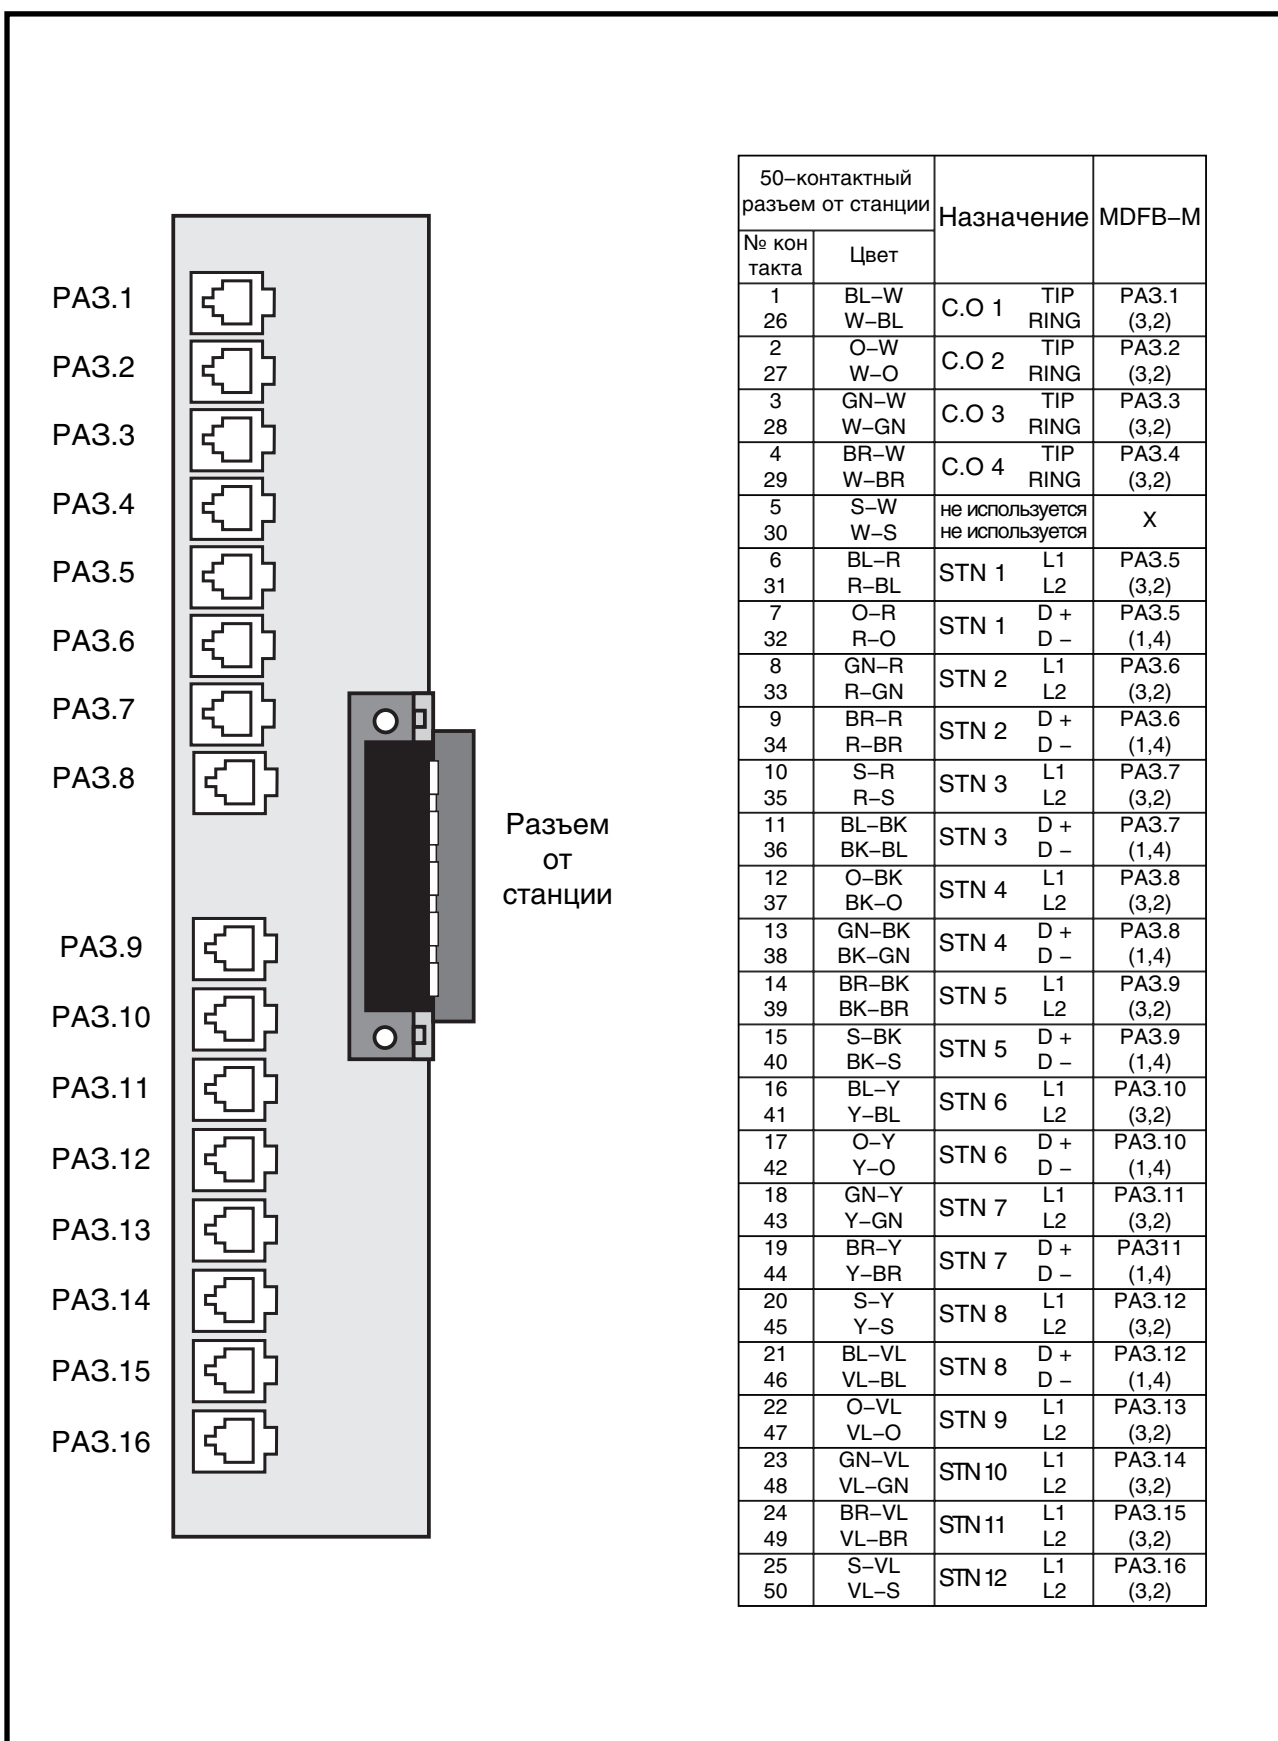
PA3.1
PA3.2
PA3.3
PA3.4
PA3.5
PA3.6
PA3.7
PA3.8
PA3.9
PA3.10
PA3.11
PA3.12
PA3.13
PA3.14
PA3.15
PA3.16

Разъем от станции

| 50–контактный разъем от станции | | Назначение | | MDFB–M |
|---|---|---|---|---|
| № контакта | Цвет | | | |
| 1 26 | BL–W W–BL | C.O 1 | TIP RING | PA3.1 (3,2) |
| 2 27 | O–W W–O | C.O 2 | TIP RING | PA3.2 (3,2) |
| 3 28 | GN–W W–GN | C.O 3 | TIP RING | PA3.3 (3,2) |
| 4 29 | BR–W W–BR | C.O 4 | TIP RING | PA3.4 (3,2) |
| 5 30 | S–W W–S | не используется не используется | | X |
| 6 31 | BL–R R–BL | STN 1 | L1 L2 | PA3.5 (3,2) |
| 7 32 | O–R R–O | STN 1 | D + D – | PA3.5 (1,4) |
| 8 33 | GN–R R–GN | STN 2 | L1 L2 | PA3.6 (3,2) |
| 9 34 | BR–R R–BR | STN 2 | D + D – | PA3.6 (1,4) |
| 10 35 | S–R R–S | STN 3 | L1 L2 | PA3.7 (3,2) |
| 11 36 | BL–BK BK–BL | STN 3 | D + D – | PA3.7 (1,4) |
| 12 37 | O–BK BK–O | STN 4 | L1 L2 | PA3.8 (3,2) |
| 13 38 | GN–BK BK–GN | STN 4 | D + D – | PA3.8 (1,4) |
| 14 39 | BR–BK BK–BR | STN 5 | L1 L2 | PA3.9 (3,2) |
| 15 40 | S–BK BK–S | STN 5 | D + D – | PA3.9 (1,4) |
| 16 41 | BL–Y Y–BL | STN 6 | L1 L2 | PA3.10 (3,2) |
| 17 42 | O–Y Y–O | STN 6 | D + D – | PA3.10 (1,4) |
| 18 43 | GN–Y Y–GN | STN 7 | L1 L2 | PA3.11 (3,2) |
| 19 44 | BR–Y Y–BR | STN 7 | D + D – | PA311 (1,4) |
| 20 45 | S–Y Y–S | STN 8 | L1 L2 | PA3.12 (3,2) |
| 21 46 | BL–VL VL–BL | STN 8 | D + D – | PA3.12 (1,4) |
| 22 47 | O–VL VL–O | STN 9 | L1 L2 | PA3.13 (3,2) |
| 23 48 | GN–VL VL–GN | STN 10 | L1 L2 | PA3.14 (3,2) |
| 24 49 | BR–VL VL–BR | STN 11 | L1 L2 | PA3.15 (3,2) |
| 25 50 | S–VL VL–S | STN 12 | L1 L2 | PA3.16 (3,2) |